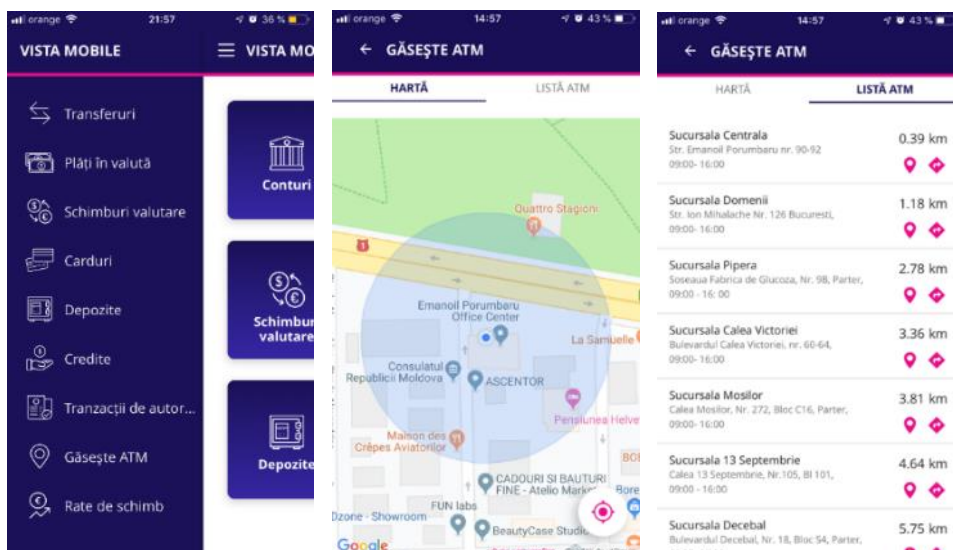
orange 21:57 36 %

VISTA MOBILE

VISTA MO

Transferuri

Plăți în valută

Schimburi valutare

Carduri

Depozite

Credite

Tranzacții de autor...

Găsește ATM

Rate de schimb

Conturi

Schimbur valutare

Depozite

orange 14:57 43 %

← GĂSEȘTE ATM

HARTĂ

LISTĂ ATM

Quattro Stagioni

Emanoil Porumbaru Office Center

La Samuelle

Consulatul Republicii Moldova

ASCENTOR

Pensiunea Helve

Maison des Crêpes Aviatorilor

CADOURI SI BAUTURI FINE - Atelio Marke

FUN labs

Dzone - Showroom

BeautyCase Studi

Google

orange 14:57 43 %

← GĂSEȘTE ATM

HARTĂ

LISTĂ ATM

Sucursala Centrala
Str. Emanoil Porumbaru nr. 90-92
09:00- 16:00
0.39 km

Sucursala Domenii
Str. Ion Mihalache Nr. 126 Bucuresti,
09:00- 16:00
1.18 km

Sucursala Pipera
Soseaua Fabrica de Glucoza, Nr. 98, Parter,
09:00 - 16: 00
2.78 km

Sucursala Calea Victoriei
Bulevardul Calea Victoriei, nr. 60-64,
09:00- 16:00
3.36 km

Sucursala Mosilor
Calea Mosilor, Nr. 272, Bloc C16, Parter,
09:00- 16:00
3.81 km

Sucursala 13 Septembrie
Calea 13 Septembrie, Nr.105, Bl 101,
09:00 - 16:00
4.64 km

Sucursala Decebal
Bulevardul Decebal, Nr. 18, Bloc S4, Parter,
5.75 km